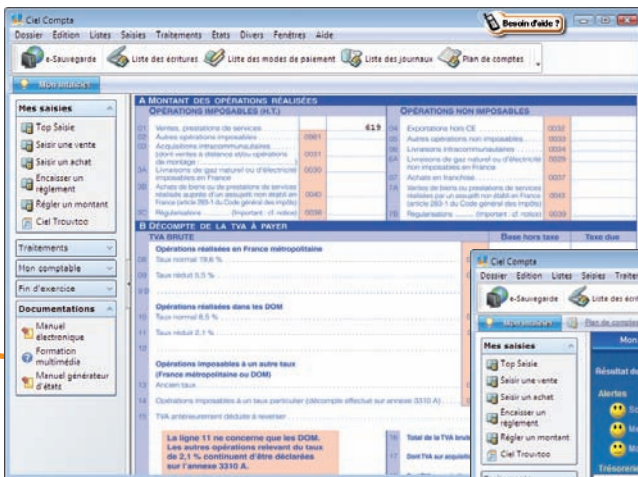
Ciel Compta
Besoin d'aide ?
Dossier Edition Listes Saisies Traitements Etats Divers Fenêtres Aide
e-Sauvegarde Liste des écritures Liste des modes de paiement Liste des journaux Plan de comptes
Mon intuiciel

Mes saisies
Top Saisie
Saisir une vente
Saisir un achat
Encaisser un règlement
Régler un montant
Ciel Trouvtoo

Traitements
Mon comptable
Fin d'exercice

Documentations
Manuel électronique
Formation multimédia
Manuel générateur d'états

A MONTANT DES OPÉRATIONS RÉALISÉES
OPÉRATIONS IMPOSABLES (H.T.)
01 Ventes, prestations de services 619
02 Autres opérations imposables 0961
03 Acquisitions intracommunautaires (dont ventes à distance et/ou opérations de montage) 0031
3A Livraisons de gaz naturel ou d'électricité imposables en France
3B Achats de biens ou de prestations de services réalisés auprès d'un assujetti non établi en France (article 283-1 du Code général des impôts) 0040
3C Régularisations (important : cf. notice) 0036

OPÉRATIONS NON IMPOSABLES
04 Exportations hors CE 0032
05 Autres opérations non imposables 0033
06 Livraisons intracommunautaires 0034
6A Livraisons de gaz naturel ou d'électricité non imposables en France 0029
07 Achats en franchise 0037
7A Ventes de biens ou prestations de services réalisées par un assujetti non établi en France (article 283-1 du Code général des impôts) 0043
7B Régularisations (important : cf. notice) 0039

B DÉCOMPTE DE LA TVA À PAYER
TVA BRUTE
Base hors taxe Taxe due
Opérations réalisées en France métropolitaine
08 Taux normal 19,6 %
09 Taux réduit 5,5 %
Opérations réalisées dans les DOM
10 Taux normal
11 Taux réduit 2,1 %
Opérations imposables à un autre taux (France métropolitaine ou DOM)
12 Ancien taux
13 Opérations imposables à un taux particulier (décompte effectué sur annexe 3310 A)
15 TVA antérieurement déduite à reverser

La ligne 11 ne concerne que les DOM. Les autres opérations relevant du taux de 2,1 % continuent d'être déclarées sur l'annexe 3310 A.
16 Total de la TVA brute
17 Dont TVA sur acquisitions

Ciel Compta
Dossier Edition Listes Saisies Traite
e-Sauvegarde Liste des écrit
Mon intuiciel Plan de compte
Mes saisies
Top Saisie
Saisir une vente
Saisir un achat
Encaisser un règlement
Régler un montant
Ciel Trouvtoo
Mon
Résultat d
Alertes
Trésoreri